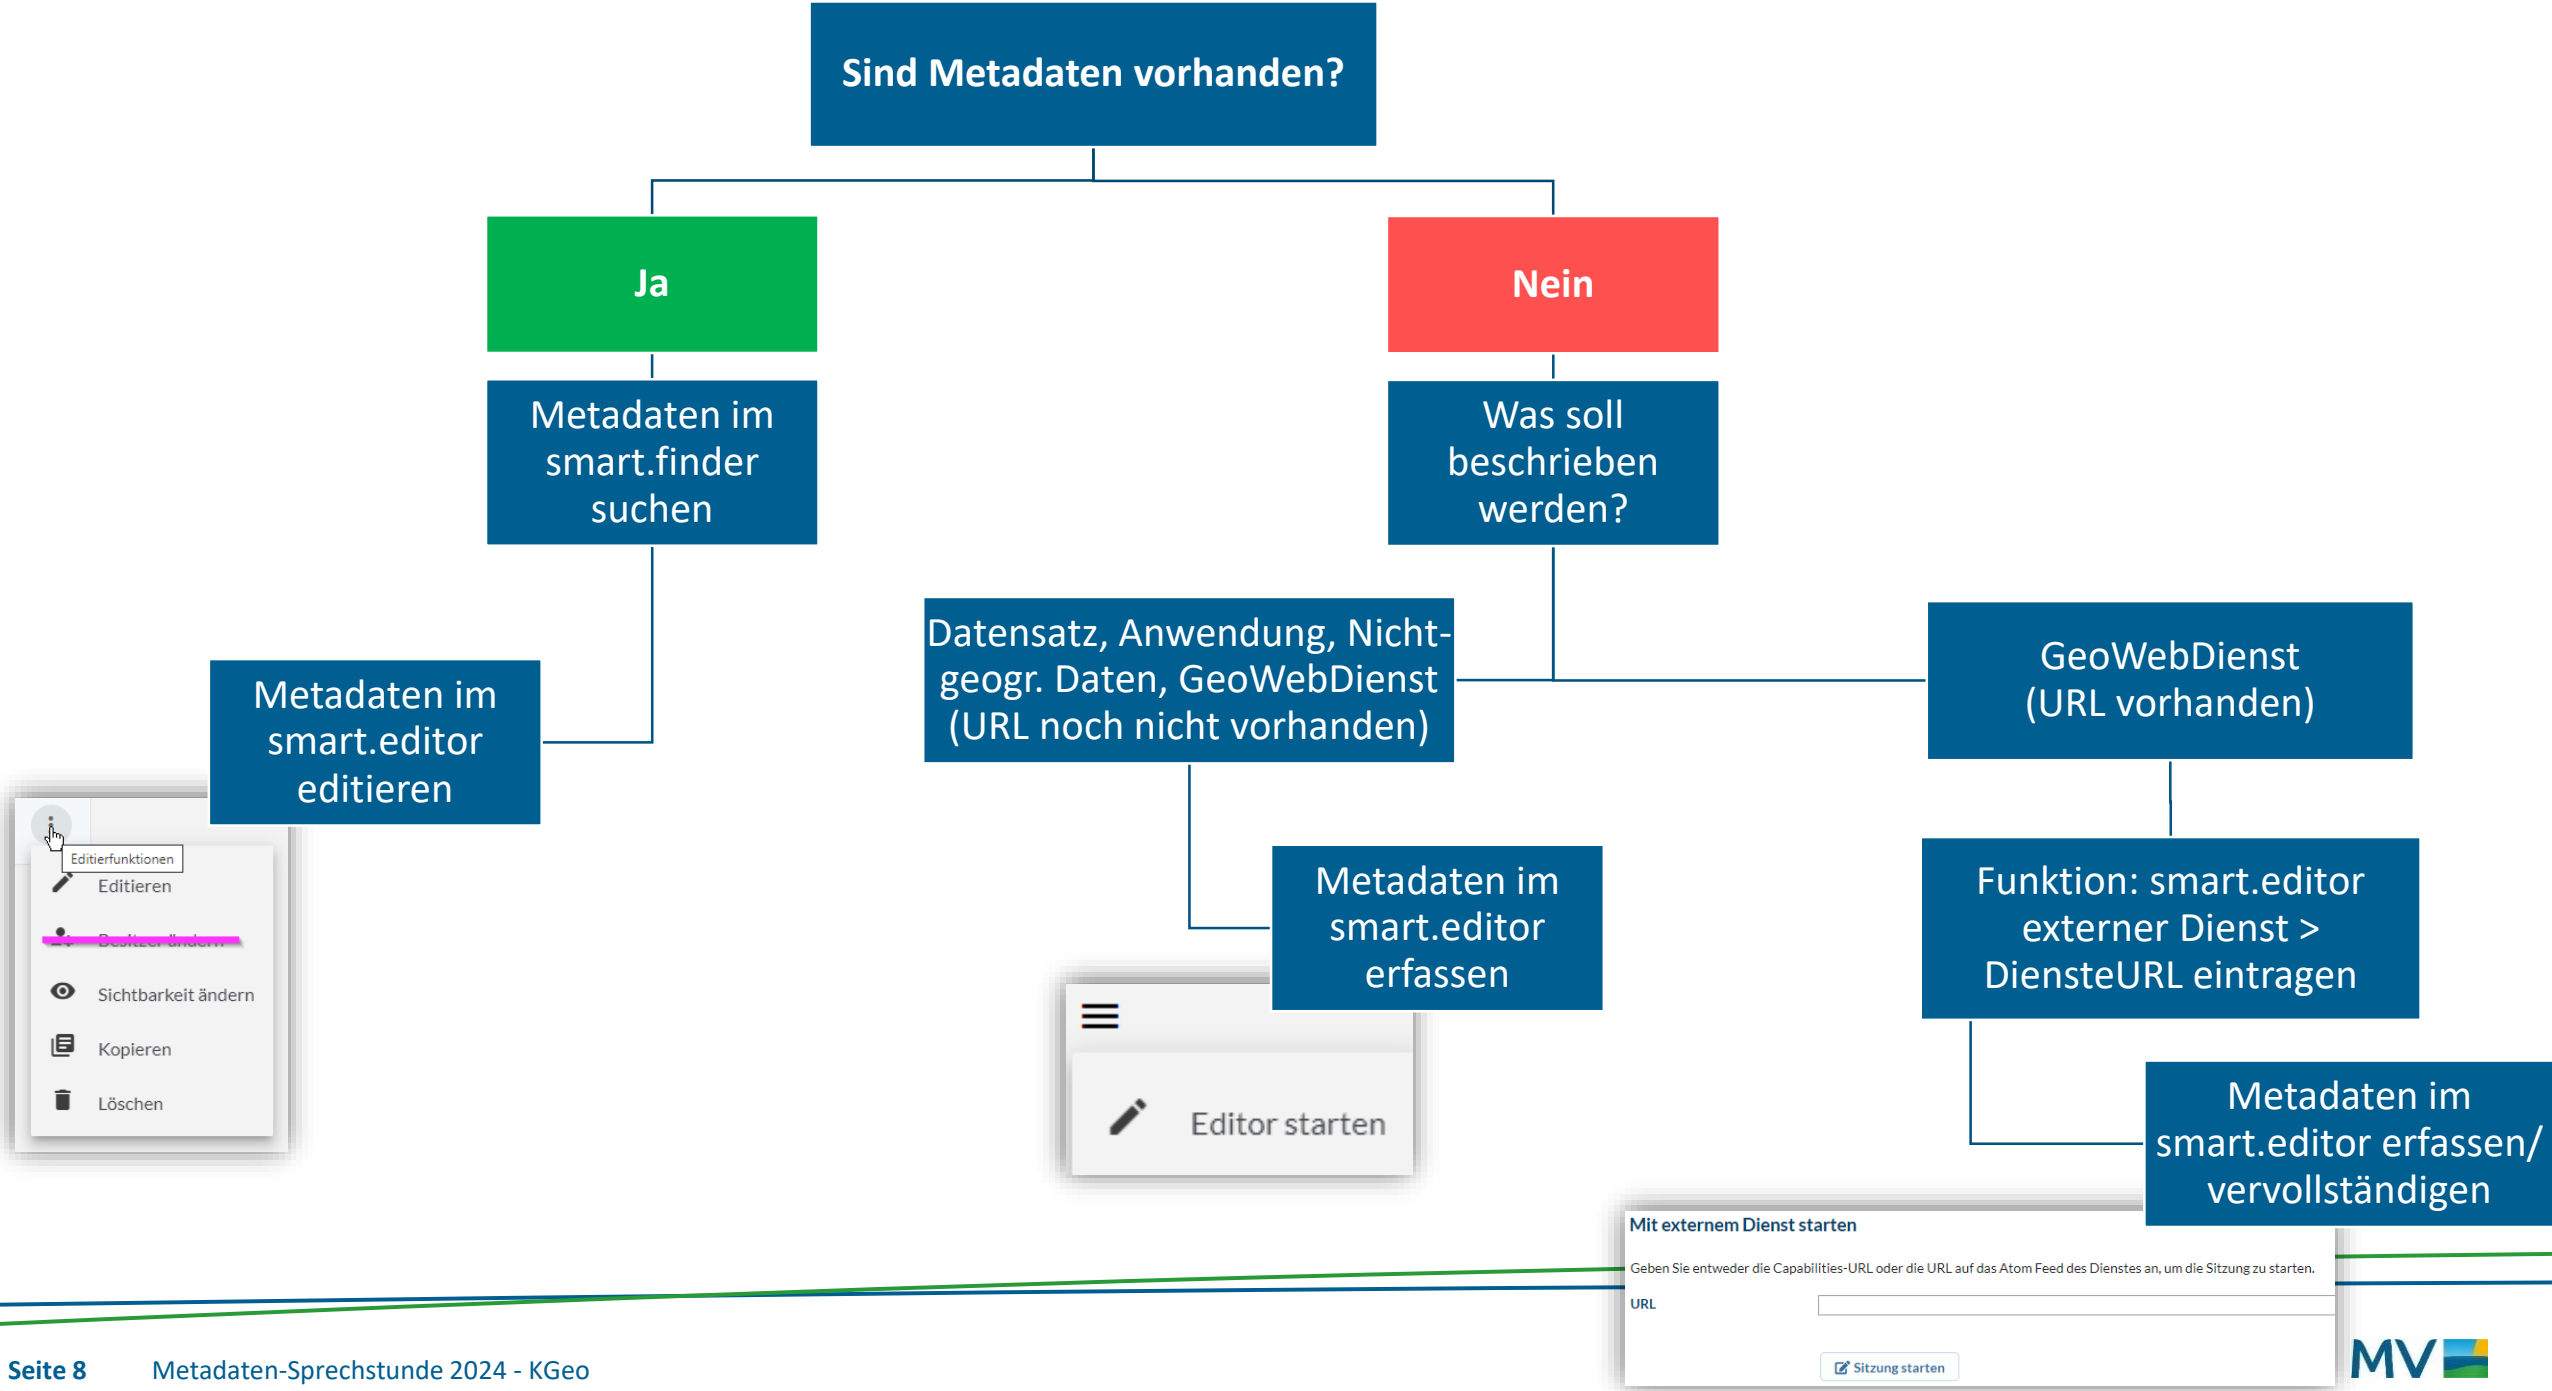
Sind Metadaten vorhanden?

Ja

Nein

Metadaten im smart.finder suchen

Was soll beschrieben werden?

Metadaten im smart.editor editieren

Datensatz, Anwendung, Nicht-geogr. Daten, GeoWebDienst (URL noch nicht vorhanden)

GeoWebDienst (URL vorhanden)

Editierfunktionen

Editieren

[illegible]

Sichtbarkeit ändern

Kopieren

Löschen

Metadaten im smart.editor erfassen

Funktion: smart.editor externer Dienst > DiensteURL eintragen

Editor starten

Metadaten im smart.editor erfassen/ vervollständigen

Mit externem Dienst starten

Geben Sie entweder die Capabilities-URL oder die URL auf das Atom Feed des Dienstes an, um die Sitzung zu starten.

URL

Sitzung starten

Seite 8 Metadaten-Sprechstunde 2024 - KGeo

MV